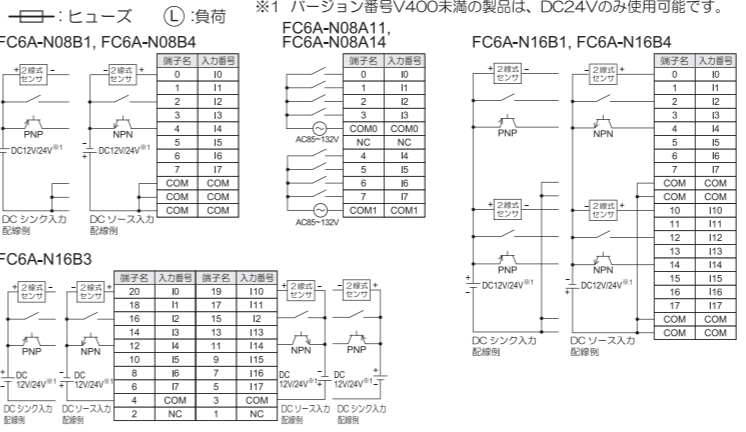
:ヒューズ　Ⓛ:負荷　※1 バージョン番号V400未満の製品は、DC24Vのみ使用可能です。

FC6A-N08B1, FC6A-N08B4

2線式センサ　2線式センサ

PNP　NPN

DC12V/24V※1　DC12V/24V※1

DC シンク入力配線例　DC ソース入力配線例

| 端子名 | 入力番号 |
|---|---|
| 0 | I0 |
| 1 | I1 |
| 2 | I2 |
| 3 | I3 |
| 4 | I4 |
| 5 | I5 |
| 6 | I6 |
| 7 | I7 |
| COM | COM |
| COM | COM |
| COM | COM |

FC6A-N08A11, FC6A-N08A14

| 端子名 | 入力番号 |
|---|---|
| 0 | I0 |
| 1 | I1 |
| 2 | I2 |
| 3 | I3 |
| COM0 | COM0 |
| NC | NC |
| 4 | I4 |
| 5 | I5 |
| 6 | I6 |
| 7 | I7 |
| COM1 | COM1 |

AC85~132V　AC85~132V

FC6A-N16B1, FC6A-N16B4

2線式センサ　2線式センサ　2線式センサ　2線式センサ

PNP　NPN

DC12V/24V※1　DC12V/24V※1

DC シンク入力配線例　DC ソース入力配線例

| 端子名 | 入力番号 |
|---|---|
| 0 | I0 |
| 1 | I1 |
| 2 | I2 |
| 3 | I3 |
| 4 | I4 |
| 5 | I5 |
| 6 | I6 |
| 7 | I7 |
| COM | COM |
| COM | COM |
| 10 | I10 |
| 11 | I11 |
| 12 | I12 |
| 13 | I13 |
| 14 | I14 |
| 15 | I15 |
| 16 | I16 |
| 17 | I17 |
| COM | COM |
| COM | COM |

FC6A-N16B3

2線式センサ　2線式センサ　2線式センサ　2線式センサ

PNP　NPN　NPN　PNP

DC 12V/24V※1　DC 12V/24V※1　DC 12V/24V※1　DC 12V/24V※1

DC シンク入力配線例　DCソース入力配線例　DCソース入力配線例　DC シンク入力配線例

| 端子名 | 入力番号 | 端子名 | 入力番号 |
|---|---|---|---|
| 20 | I0 | 19 | I10 |
| 18 | I1 | 17 | I11 |
| 16 | I2 | 15 | I2 |
| 14 | I3 | 13 | I13 |
| 12 | I4 | 11 | I14 |
| 10 | I5 | 9 | I15 |
| 8 | I6 | 7 | I16 |
| 6 | I7 | 5 | I17 |
| 4 | COM | 3 | COM |
| 2 | NC | 1 | NC |